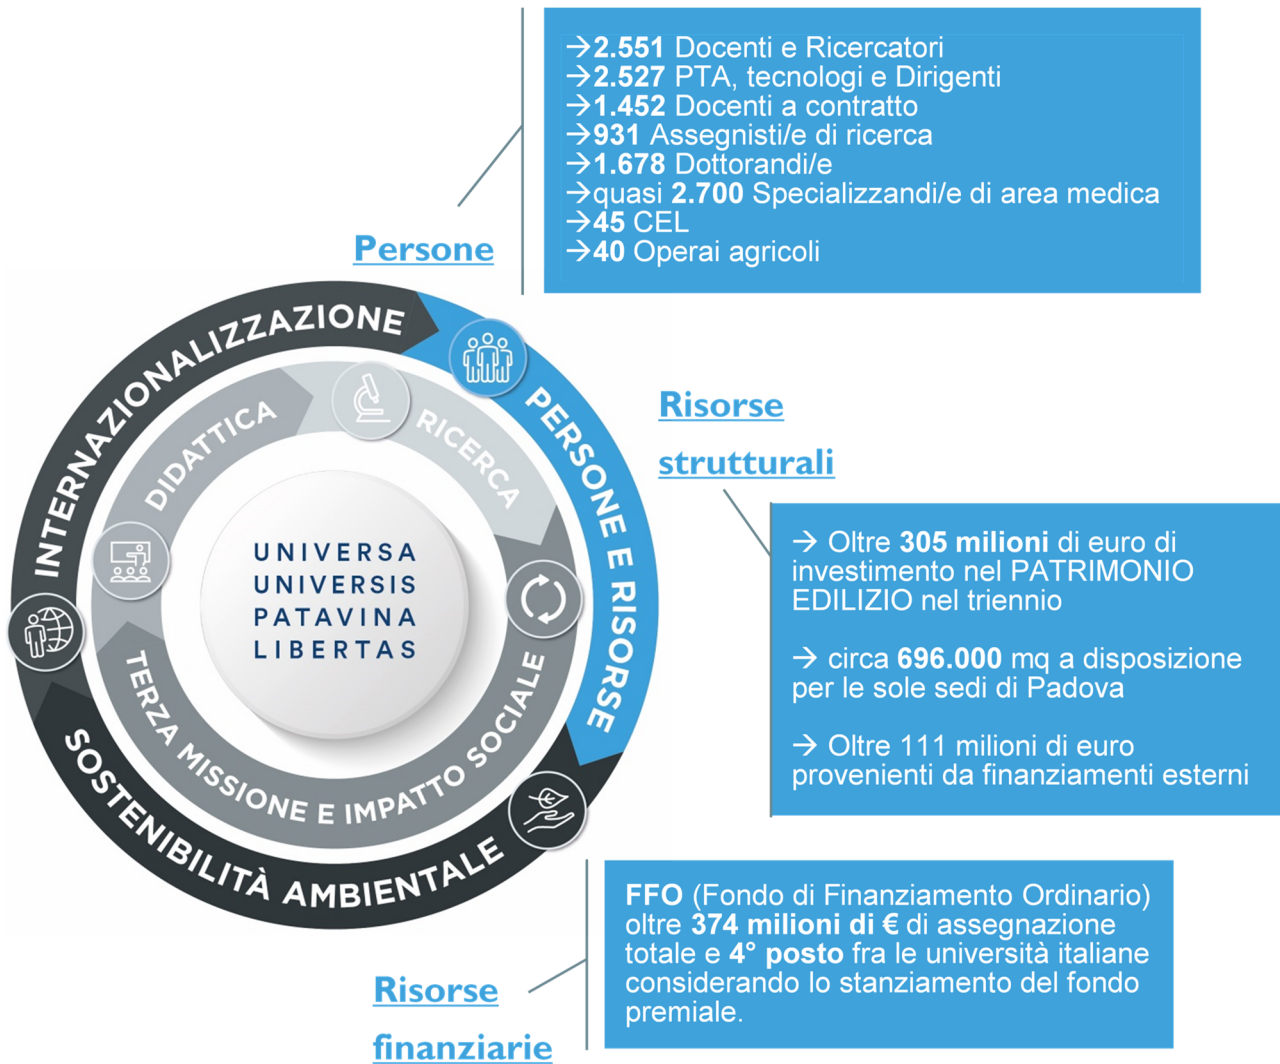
→2.551 Docenti e Ricercatori
→2.527 PTA, tecnologi e Dirigenti
→1.452 Docenti a contratto
→931 Assegnisti/e di ricerca
→1.678 Dottorandi/e
→quasi 2.700 Specializzandi/e di area medica
→45 CEL
→40 Operai agricoli

Persone

INTERNAZIONALIZZAZIONE

PERSONE E RISORSE

DIDATTICA

RICERCA

TERZA MISSIONE E IMPATTO SOCIALE

SOSTENIBILITÀ AMBIENTALE

UNIVERSA UNIVERSIS PATAVINA LIBERTAS

Risorse strutturali

→ Oltre 305 milioni di euro di investimento nel PATRIMONIO EDILIZIO nel triennio

→ circa 696.000 mq a disposizione per le sole sedi di Padova

→ Oltre 111 milioni di euro provenienti da finanziamenti esterni

FFO (Fondo di Finanziamento Ordinario) oltre 374 milioni di € di assegnazione totale e 4° posto fra le università italiane considerando lo stanziamento del fondo premiale.

Risorse finanziarie